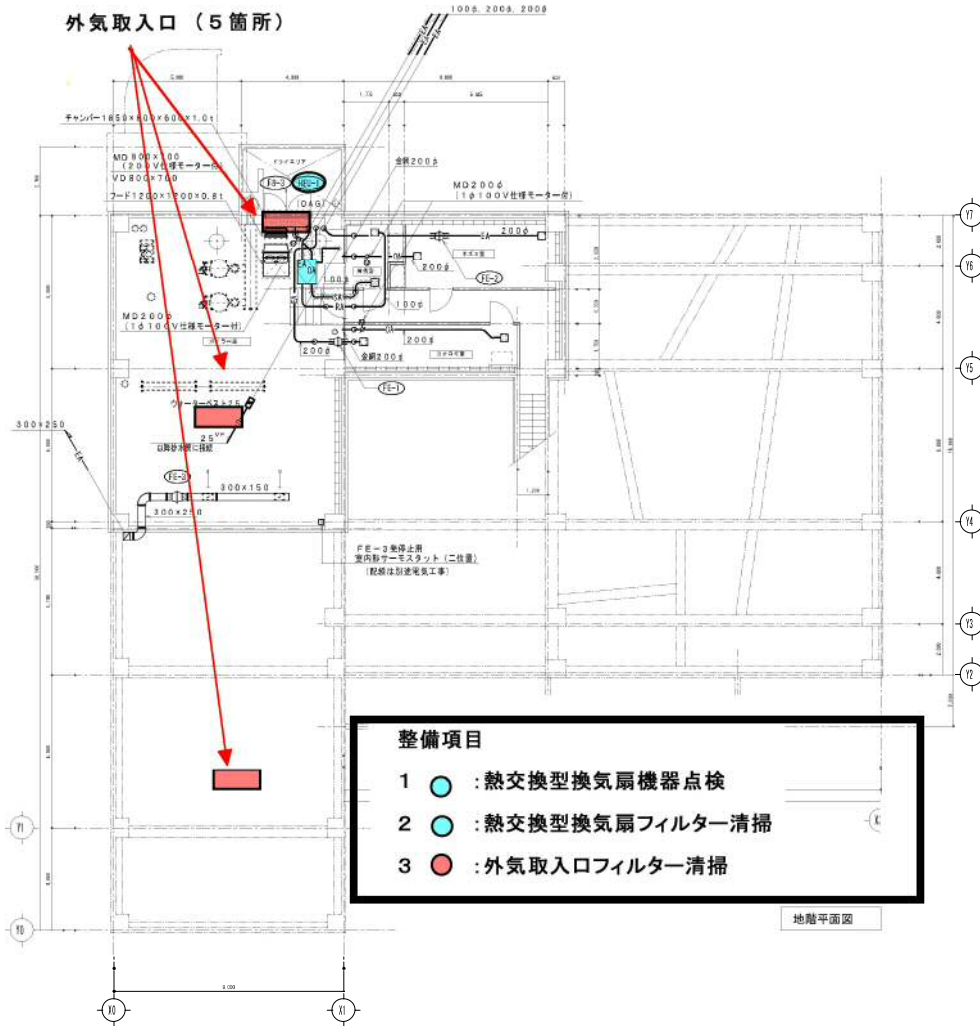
外気取入口（５箇所）

100φ, 200φ, 200φ

チャンバー1650×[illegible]×600×1.0t

MD800×700
（200V仕様モーター付）
VD800×700
フード1200×1200×0.8t

ドライエリア

HEU-2

DAG

金網200φ

MD200φ
（1φ100V仕様モーター付）

200φ

FE-2

200φ

100φ

MD200φ
（1φ100V仕様モーター付）

200φ

金網200φ

200φ

FE-1

300×250

25VP

FE-3

300×150

300×250

FE-3発停止用
室内形サーモスタット（二位置）
（配線は別途電気工事）

Y7
Y6
Y5
Y4
Y3
Y2
Y1
Y0
X0
X1

整備項目

1 ：熱交換型換気扇機器点検

2 ：熱交換型換気扇フィルター清掃

3 ：外気取入口フィルター清掃

地階平面図